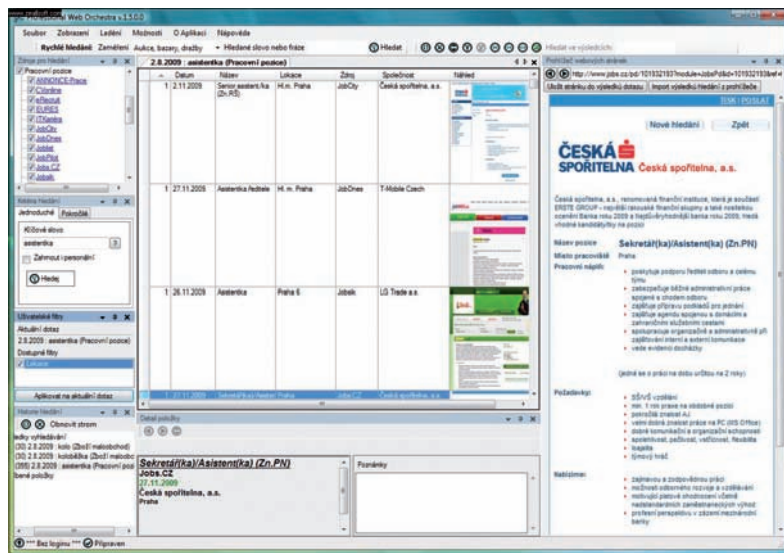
www.zive.cz Professional Web Orchestra v.1.5.0.0

Soubor Zobrazení Ledění Možnosti O Aplikaci Nápověda

Rychlé hledání Zaměření Aukce, bazary, dražby Hledané slovo nebo fráze Hledat Hledat ve výsledcích

Zdroje pro hledání

Pracovní pozice
ANNONCE-Práce
CVonline
eRecruit
EURES
ITKariéra
JobCity
JobDnes
Jobsk
JobPilot
Jobs.CZ
Jobsik

Kritéria hledání
Jednoduché Pokročilé
Klíčové slovo
asistentka
Zahrnout i personální
Hledej

Uživatelské filtry
Aktuální dotaz
2.8.2009 : asistentka (Pracovní pozice)
Dostupné filtry
Lokace

Aplikovat na aktuální dotaz

Historie hledání
Obnovit strom
ledky vyhledávání
(30) 2.8.2009 : kolo (Zboží maloobchod)
(30) 2.8.2009 : koloběžka (Zboží maloobc
(355) 2.8.2009 : asistentka (Pracovní poz
ībené položky

2.8.2009 : asistentka (Pracovní pozice)

| | Datum | Název | Lokace | Zdroj | Společnost | Náhled |
|---|---|---|---|---|---|---|
| 1 | 2.11.2009 | Senior asistent/ka (Zn.RS) | Hl.m. Praha | JobCity | Česká spořitelna, a.s. | |
| 1 | 27.11.2009 | Asistentka ředitele | Hl. m. Praha | JobDnes | T-Mobile Czech | |
| 1 | 26.11.2009 | Asistentka | Praha 6 | Jobsik | LG Trade a.s. | |
| 1 | 27.11.2009 | Sekretář(ka)/Asistent(ka) | Praha | Jobs.CZ | | |

Detail položky

Sekretář(ka)/Asistent(ka) (Zn.PN)
Jobs.CZ
27.11.2009
Česká spořitelna, a.s.
Praha

Poznámky

Prohlížeč webových stránek
http://www.jobs.cz/pd/101932193?module=JobsPdI&id=101932193&ref=
Uložit stránku do výsledků dotazu Import výsledků Hledání z prohlížeče

TISK | POSLAT

Nové hledání Zpět

ČESKÁ SPOŘITELNA Česká spořitelna, a.s.

Česká spořitelna, a.s., renomovaná finanční instituce, která je součástí ERSTE GROUP - nejjiží rakouské finanční skupiny a také nositelem ocenění Banka roku 2009 a Nejlepší zaměstnavatel roku 2009, hledá vhodné kandidáty/ky na pozici

Název pozice Sekretář(ka)/Asistent(ka) (Zn.PN)
Místo pracoviště Praha
Pracovní náplň:
poskytuje podporu ředitelovi odboru a celému týmu
zabezpečuje běžné administrativní práce spojené s chodem odboru
zajišťuje přípravu podkladů pro jednání
zajišťuje agendu spojenou s domácími a zahraničními služebními cestami
spolupracuje organizačně a administrativně při zajišťování interní a externí komunikace
vede evidenci docházky

(jedná se o práci na dobu určitou na 2 roky)

Požadavky:
SŠ/VŠ vzdělání
min. 1 rok praxe na obdobné pozici
pokročilá znalost AJ
velmi dobrá znalost práce na PC (MS Office)
dobré komunikační a organizační schopnosti
spolehlivost, pečlivost, vstřícnost, flexibilita
loajalita
týmový hráč

Nabízíme:
zajímavou a zodpovědnou práci
možnost odborného rozvoje a vzdělávání
motivující platové ohodnocení včetně nadstandardních zaměstnaneckých výhod
profesní perspektivu v zázemí mezinárodní banky

Bez loginu Připraven